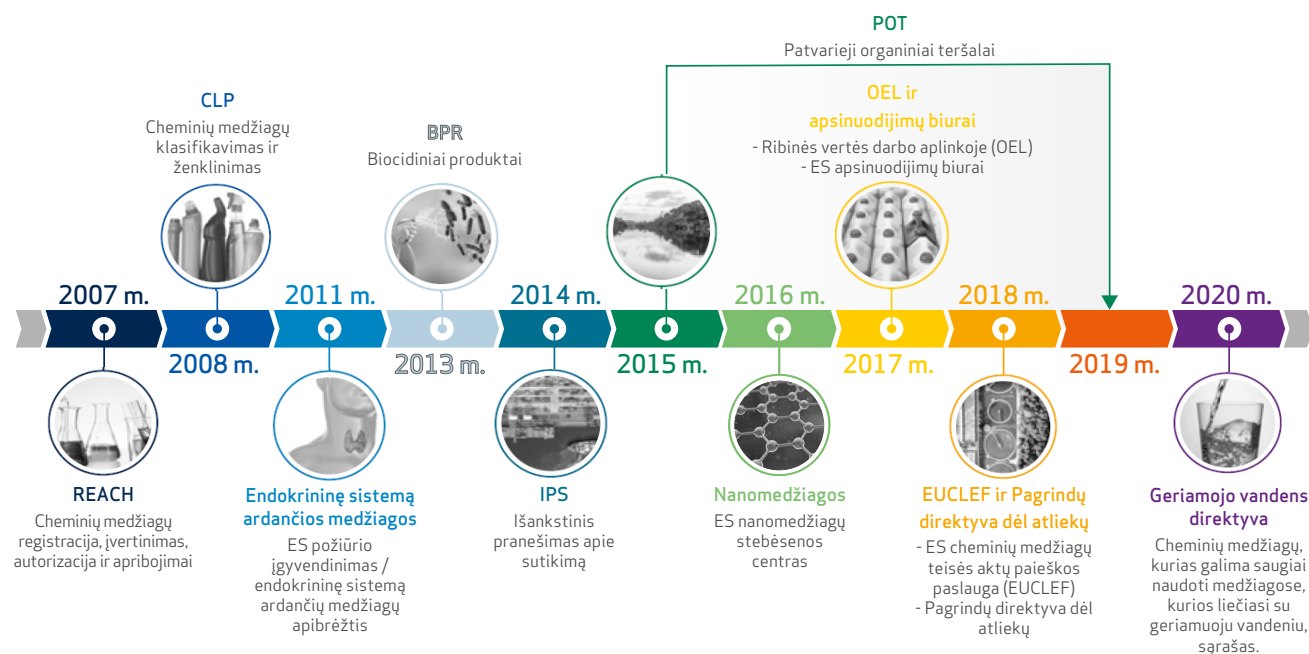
POT
Patvarieji organiniai teršalai

CLP
Cheminių medžiagų klasifikavimas ir ženklinimas

BPR
Biocidiniai produktai

OEL ir apsinuodijimų biurai
- Ribinės vertės darbo aplinkoje (OEL)
- ES apsinuodijimų biurai

2007 m.
2008 m.
2011 m.
2013 m.
2014 m.
2015 m.
2016 m.
2017 m.
2018 m.
2019 m.
2020 m.

REACH
Cheminių medžiagų registracija, įvertinimas, autorizacija ir apribojimai

Endokrininę sistemą ardančios medžiagos
ES požiūrio įgyvendinimas / endokrininę sistemą ardančių medžiagų apibrėžtis

IPS
Išankstinis pranešimas apie sutikimą

Nanomedžiagos
ES nanomedžiagų stebėsenos centras

EUCLEF ir Pagrindų direktyva dėl atliekų
- ES cheminių medžiagų teisės aktų paieškos paslauga (EUCLEF)
- Pagrindų direktyva dėl atliekų

Geriamojo vandens direktyva
Cheminių medžiagų, kurias galima saugiai naudoti medžiagose, kurios liečiasi su geriamuoju vandeniu, sąrašas.